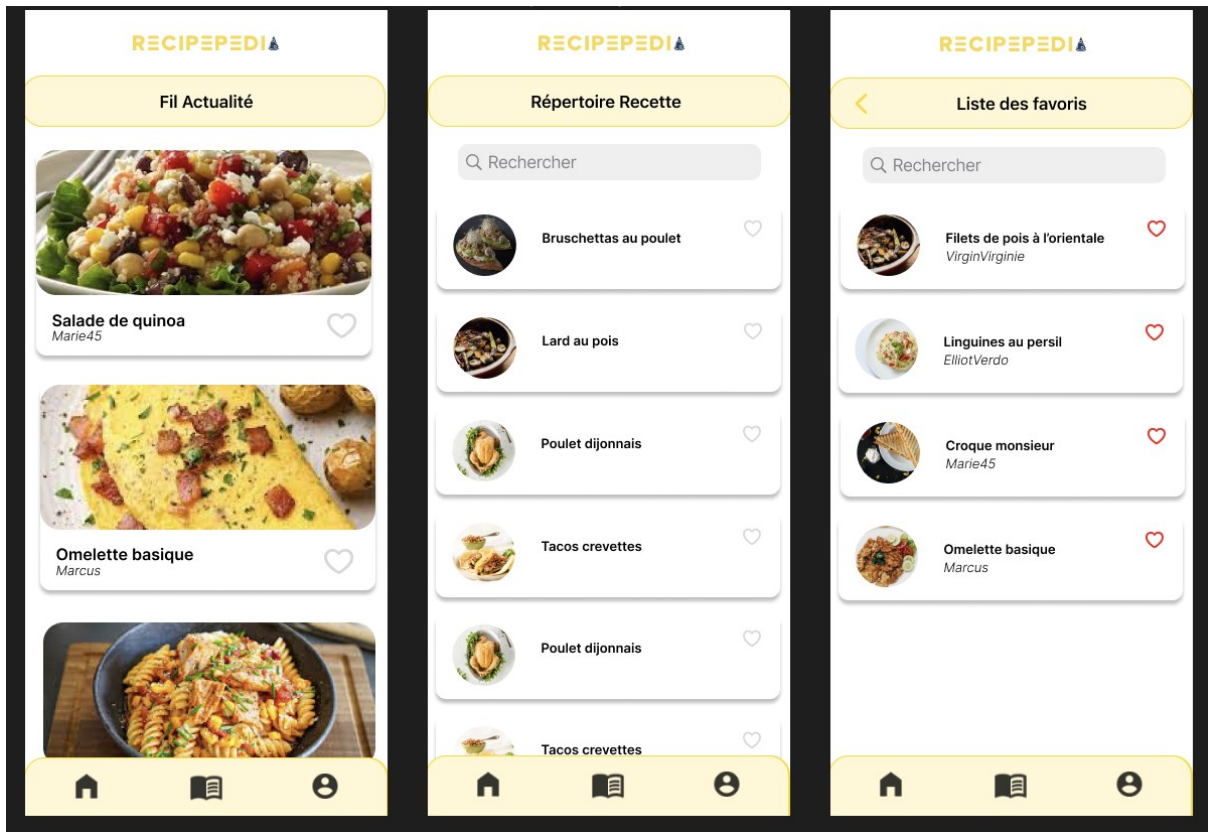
RECIPEPEDIA

Fil Actualité

Salade de quinoa
Marie45

Omelette basique
Marcus

RECIPEPEDIA

Répertoire Recette

Rechercher

Bruschettas au poulet

Lard au pois

Poulet dijonnais

Tacos crevettes

Poulet dijonnais

Tacos crevettes

RECIPEPEDIA

Liste des favoris

Rechercher

Filets de pois à l'orientale
VirginVirginie

Linguines au persil
ElliotVerdo

Croque monsieur
Marie45

Omelette basique
Marcus